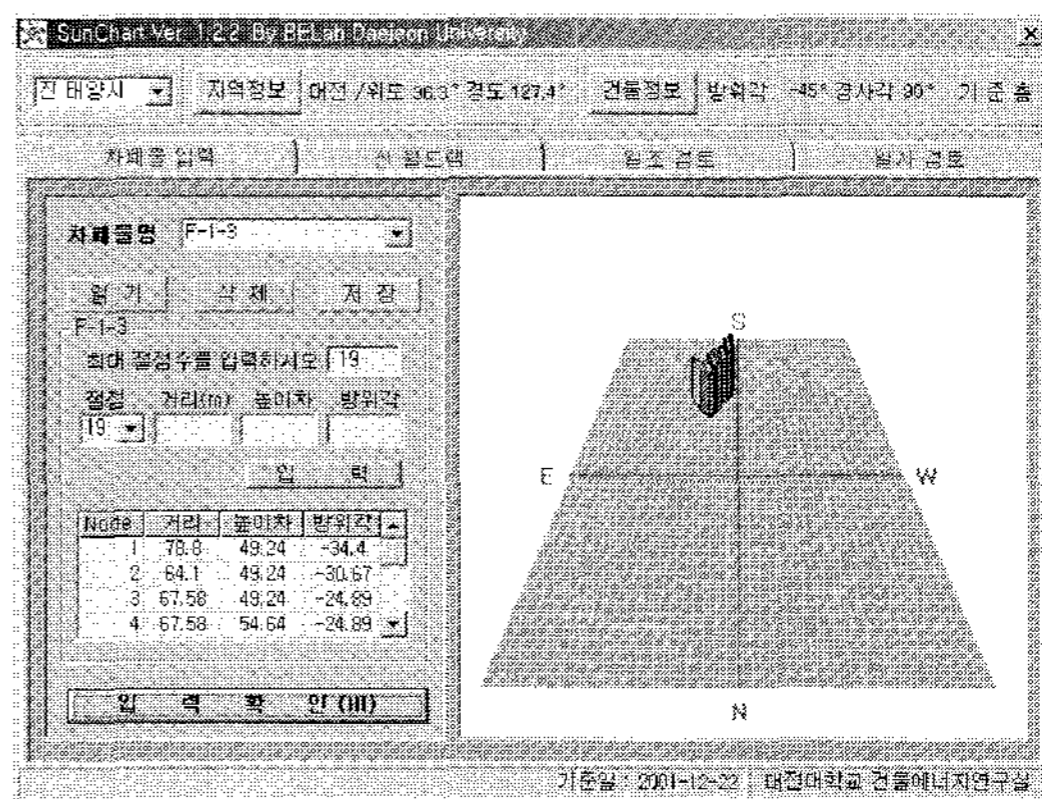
SunChart Ver. 1.2.2 By BELab Daejeon University

진 태양시 | 지역정보 | 대전 /위도 36.3° 경도 127.4° | 건물정보 | 방위각 -45° 경사각 90° 기준 층

차폐물 입력 | 선 블드맵 | 일조 검토 | 일사 검토

차폐물명 F-1-3

읽 기 | 삭 제 | 저 장

F-1-3

최대 절점수를 입력하시오 19

절점 | 거리(m) | 높이차 | 방위각

19

입 력

| Node | 거리 | 높이차 | 방위각 |
|---|---|---|---|
| 1 | 78.8 | 49.24 | -34.4 |
| 2 | 84.1 | 49.24 | -30.67 |
| 3 | 67.58 | 49.24 | -24.89 |
| 4 | 67.58 | 54.64 | -24.89 |

입 력 확 인 (III)

S

E

W

N

기준일 : 2001-12-22 | 대전대학교 건물에너지연구실